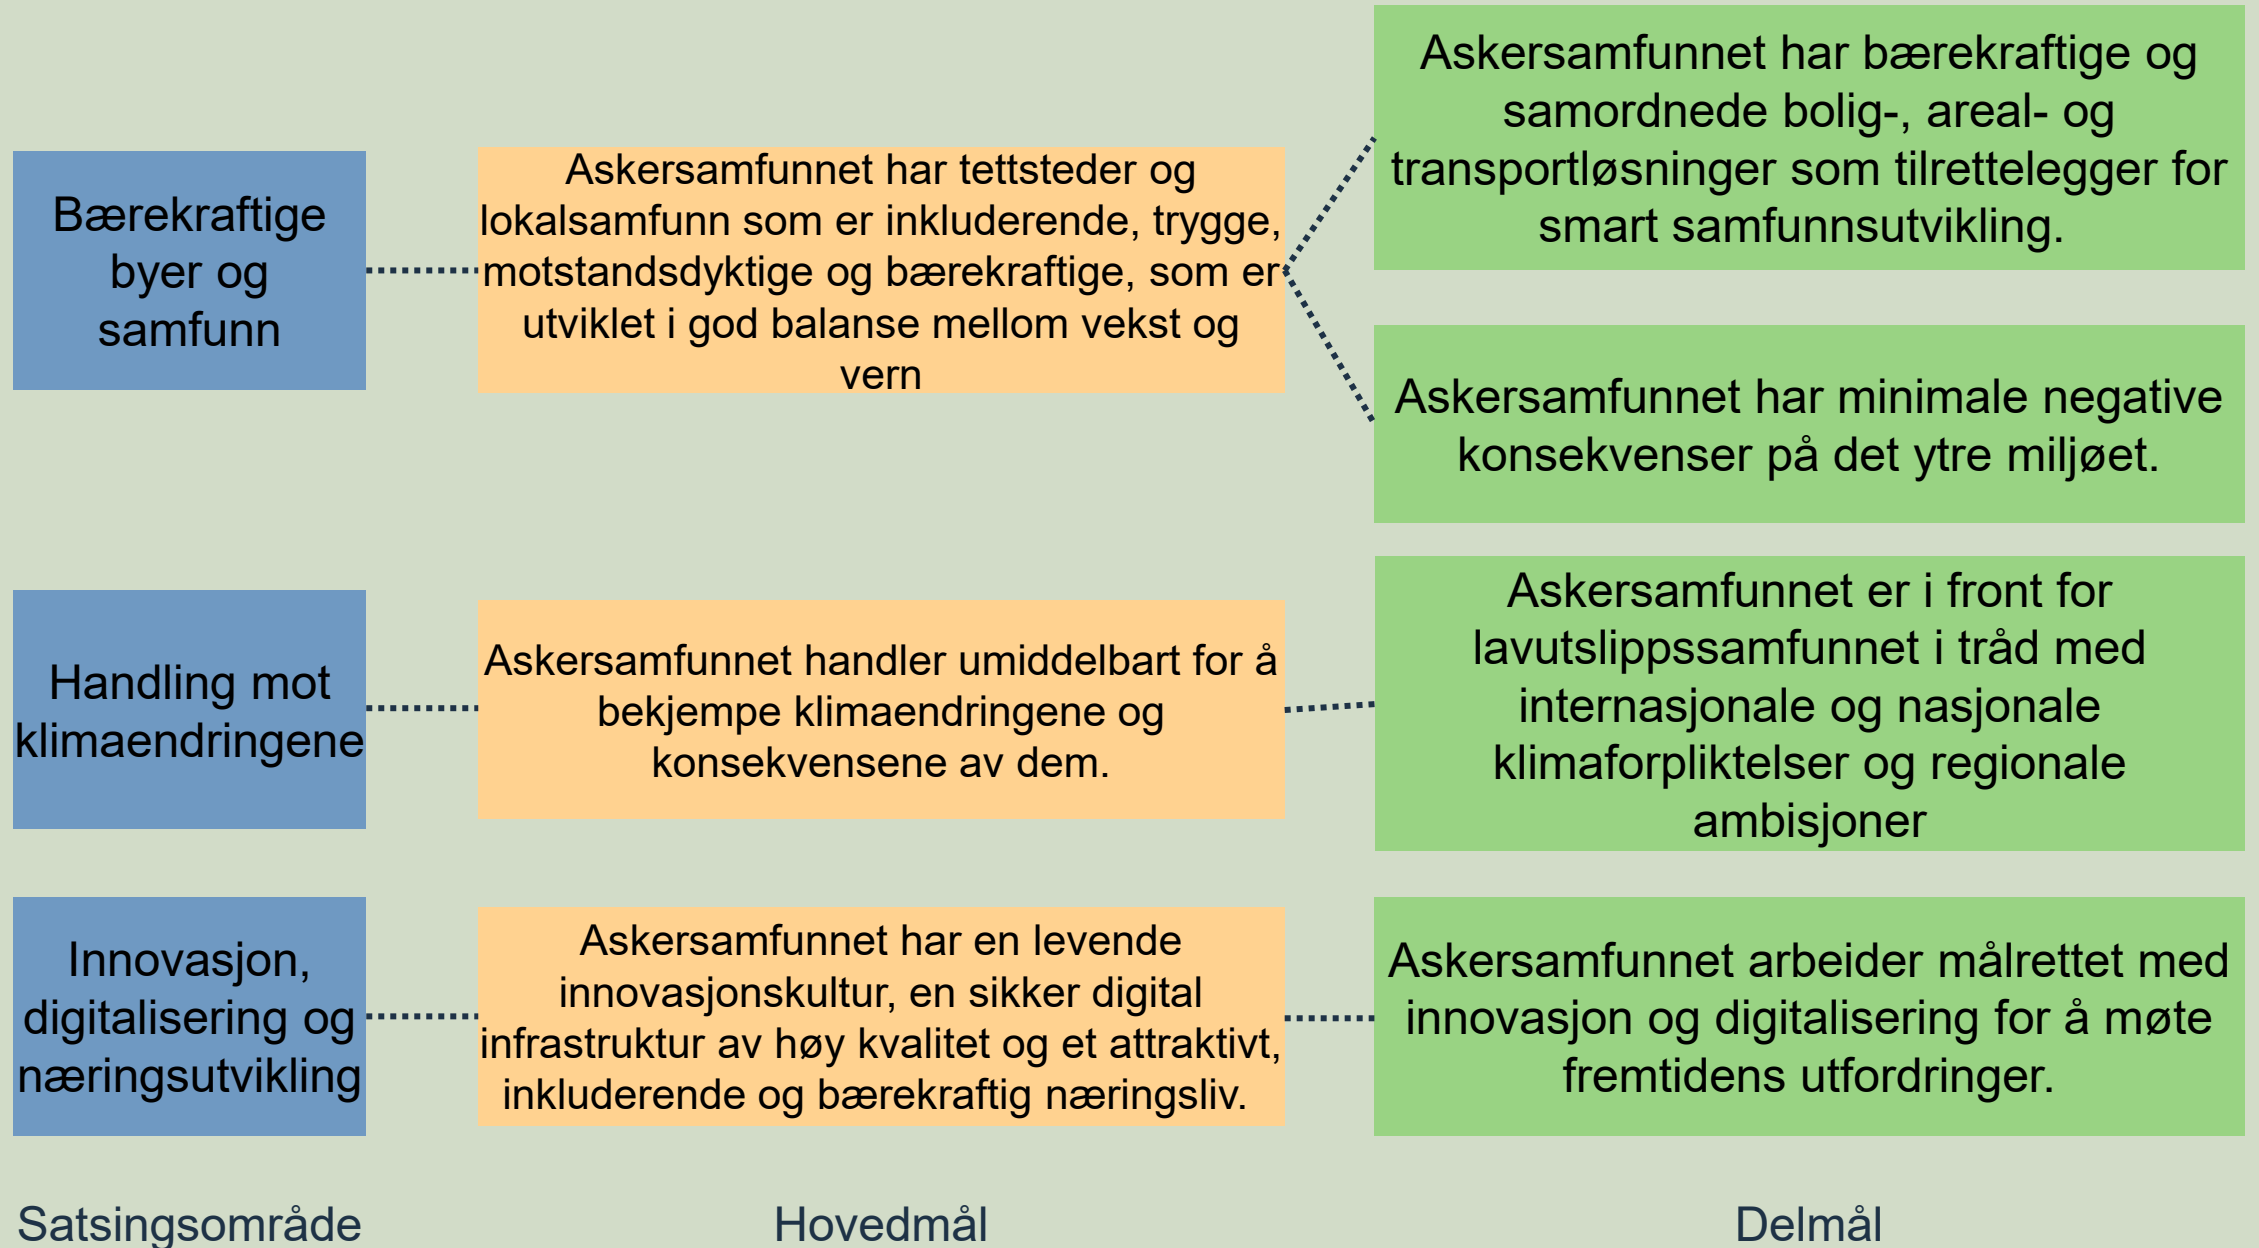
Bærekraftige byer og samfunn

Askersamfunnet har tettsteder og lokalsamfunn som er inkluderende, trygge, motstandsdyktige og bærekraftige, som er utviklet i god balanse mellom vekst og vern

Askersamfunnet har bærekraftige og samordnede bolig-, areal- og transportløsninger som tilrettelegger for smart samfunnsutvikling.

Askersamfunnet har minimale negative konsekvenser på det ytre miljøet.

Handling mot klimaendringene

Askersamfunnet handler umiddelbart for å bekjempe klimaendringene og konsekvensene av dem.

Askersamfunnet er i front for lavutslippssamfunnet i tråd med internasjonale og nasjonale klimaforpliktelser og regionale ambisjoner

Innovasjon, digitalisering og næringsutvikling

Askersamfunnet har en levende innovasjonskultur, en sikker digital infrastruktur av høy kvalitet og et attraktivt, inkluderende og bærekraftig næringsliv.

Askersamfunnet arbeider målrettet med innovasjon og digitalisering for å møte fremtidens utfordringer.

Satsingsområde

Hovedmål

Delmål